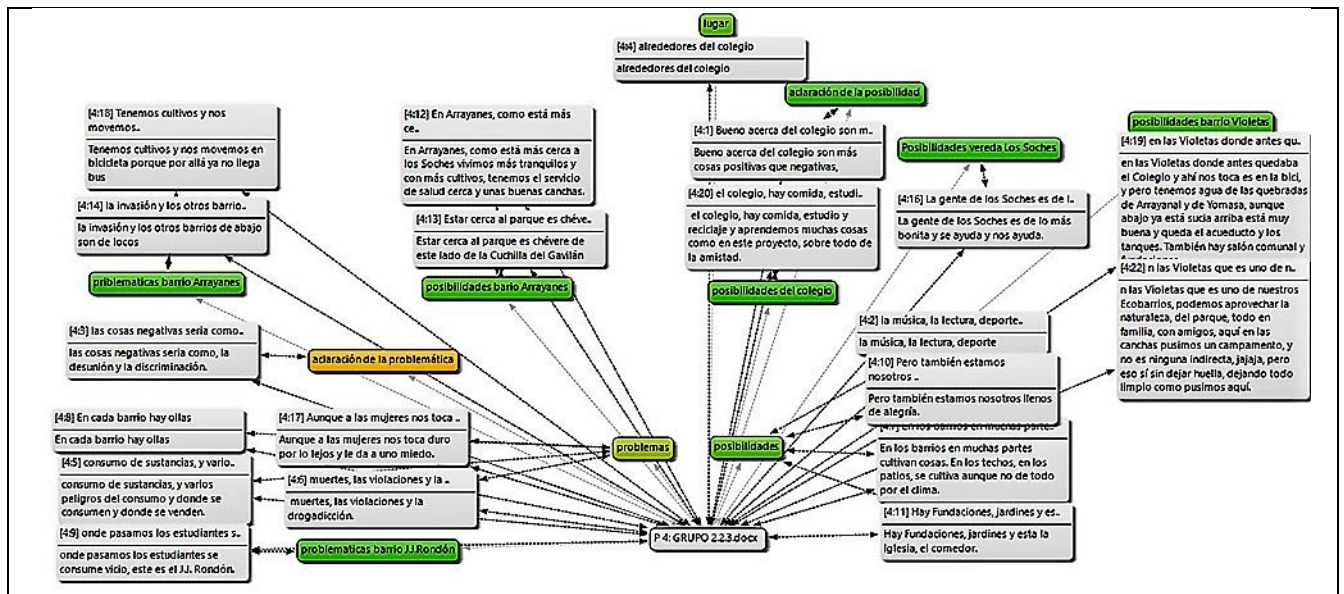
lugar

[4:4] alrededores del colegio

alrededores del colegio

aclaración de la posibilidad

[4:18] Tenemos cultivos y nos movemos..

Tenemos cultivos y nos movemos en bicicleta porque por allá ya no llega bus

[4:12] En Arrayanes, como está más ce..

En Arrayanes, como está más cerca a los Soches vivimos más tranquilos y con más cultivos, tenemos el servicio de salud cerca y unas buenas canchas.

[4:1] Bueno acerca del colegio son m..

Bueno acerca del colegio son más cosas positivas que negativas,

posibilidades barrio Violetas

[4:19] en las Violetas donde antes qu..

en las Violetas donde antes quedaba el Colegio y ahí nos toca es en la bici, y pero tenemos agua de las quebradas de Arrayanal y de Yomasa, aunque abajo ya está sucia arriba está muy buena y queda el acueducto y los tanques. También hay salón comunal y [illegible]

Posibilidades vereda Los Soches

[4:20] el colegio, hay comida, estudi..

el colegio, hay comida, estudio y reciclaje y aprendemos muchas cosas como en este proyecto, sobre todo de la amistad.

[4:16] La gente de los Soches es de l..

La gente de los Soches es de lo más bonita y se ayuda y nos ayuda.

[4:14] la invasión y los otros barrio..

la invasión y los otros barrios de abajo son de locos

[4:13] Estar cerca al parque es chéve..

Estar cerca al parque es chévere de este lado de la Cuchilla del Gavilán

[4:22] n las Violetas que es uno de n..

n las Violetas que es uno de nuestros Ecobarrios, podemos aprovechar la naturaleza, del parque, todo en familia, con amigos, aquí en las canchas pusimos un campamento, y no es ninguna indirecta, jajaja, pero eso sí sin dejar huella, dejando todo limpio como pusimos aquí.

priblematicas barrio Arrayanes

posibilidades barrio Arrayanes

posibilidades del colegio

[4:3] las cosas negativas sería como..

las cosas negativas sería como, la desunión y la discriminación.

aclaración de la problemática

[4:2] la música, la lectura, deporte..

la música, la lectura, deporte

[4:10] Pero también estamos nosotros ..

Pero también estamos nosotros llenos de alegría.

[4:8] En cada barrio hay ollas

En cada barrio hay ollas

[4:17] Aunque a las mujeres nos toca ..

Aunque a las mujeres nos toca duro por lo lejos y le da a uno miedo.

problemas

posibilidades

[4:7] En los barrios en muchas parte..

En los barrios en muchas partes cultivan cosas. En los techos, en los patios, se cultiva aunque no de todo por el clima.

[4:5] consumo de sustancias, y vario..

consumo de sustancias, y varios peligros del consumo y donde se consumen y donde se venden.

[4:6] muertes, las violaciones y la ..

muertes, las violaciones y la drogadicción.

[4:11] Hay Fundaciones, jardines y es..

Hay Fundaciones, jardines y esta la Iglesia, el comedor.

[4:9] onde pasamos los estudiantes s..

onde pasamos los estudiantes se consume vicio, este es el JJ. Rondón.

problematicas barrio JJ.Rondón

P 4: GRUPO 2.2.3.docx